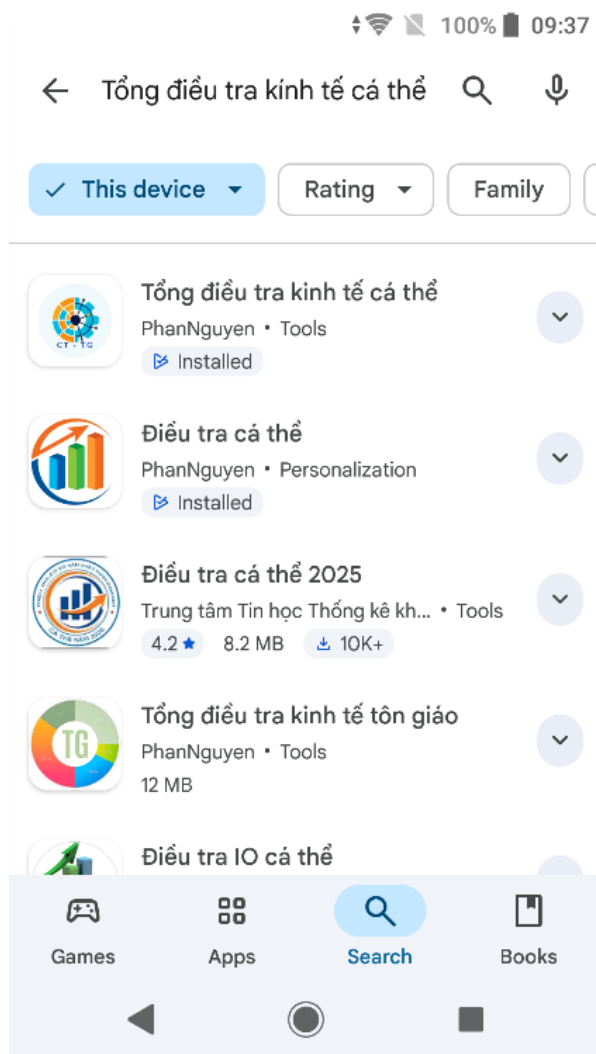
100% 09:37

Tổng điều tra kinh tế cá thể

This device
Rating
Family

Tổng điều tra kinh tế cá thể
CT - TG
PhanNguyen • Tools
Installed

Điều tra cá thể
PhanNguyen • Personalization
Installed

Điều tra cá thể 2025
Trung tâm Tin học Thống kê kh... • Tools
4.2 ★ 8.2 MB 10K+

Tổng điều tra kinh tế tôn giáo
TG
PhanNguyen • Tools
12 MB

Điều tra IO cá thể

Games
Apps
Search
Books